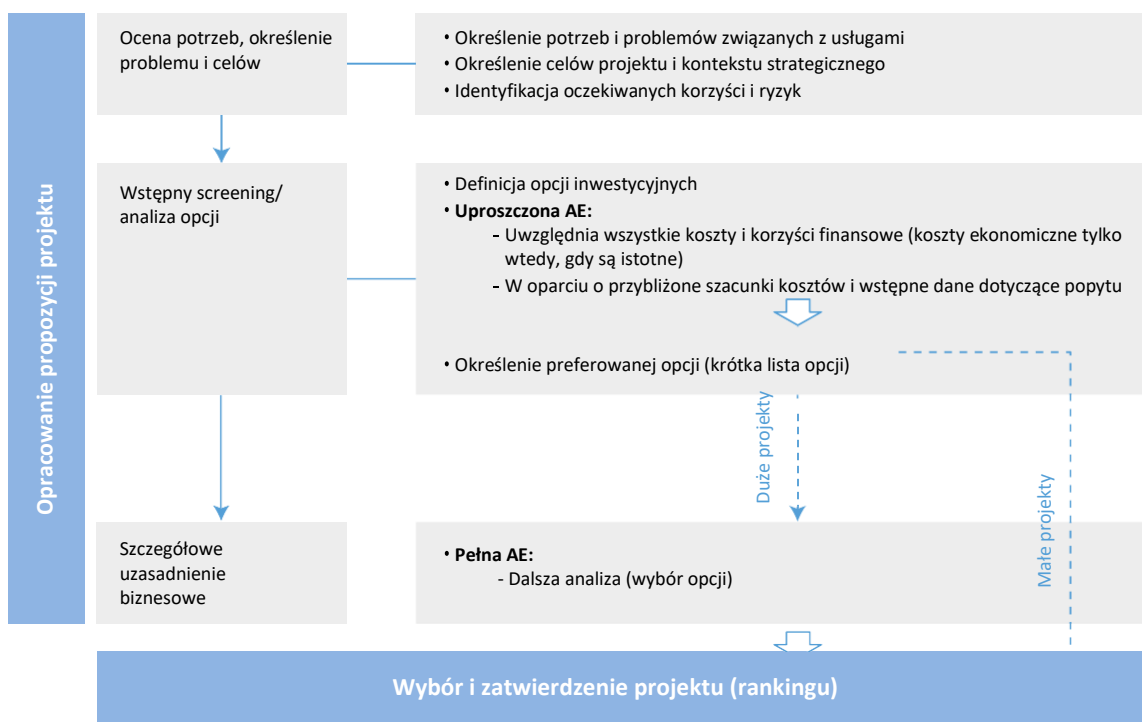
Opracowanie propozycji projektu

Ocena potrzeb, określenie problemu i celów

• Określenie potrzeb i problemów związanych z usługami
• Określenie celów projektu i kontekstu strategicznego
• Identyfikacja oczekiwanych korzyści i ryzyk

Wstępny screening/ analiza opcji

• Definicja opcji inwestycyjnych
• Uproszczona AE:
- Uwzględnia wszystkie koszty i korzyści finansowe (koszty ekonomiczne tylko wtedy, gdy są istotne)
- W oparciu o przybliżone szacunki kosztów i wstępne dane dotyczące popytu

• Określenie preferowanej opcji (krótka lista opcji)

Duże projekty

Małe projekty

Szczegółowe uzasadnienie biznesowe

• Pełna AE:
- Dalsza analiza (wybór opcji)

Wybór i zatwierdzenie projektu (rankingu)